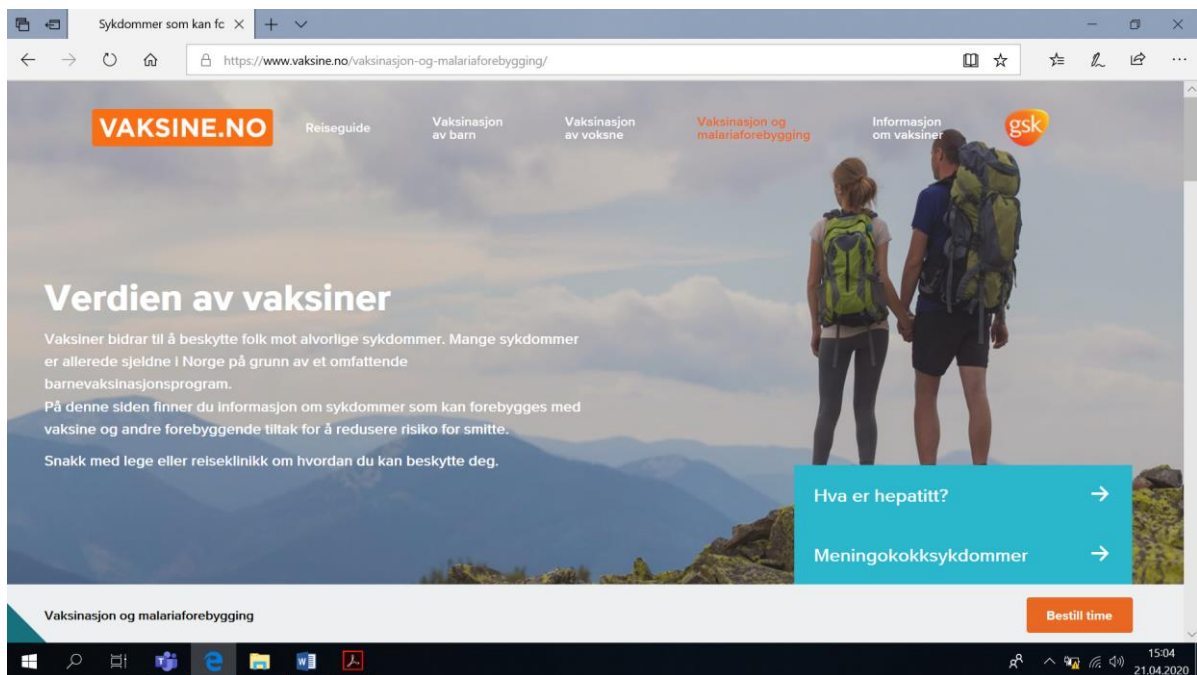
Sykdommer som kan fc

https://www.vaksine.no/vaksinasjon-og-malariaforebygging/

VAKSINE.NO

Reiseguide

Vaksinasjon av barn

Vaksinasjon av voksne

Vaksinasjon og malariaforebygging

Informasjon om vaksiner

gsk

Verdien av vaksiner

Vaksiner bidrar til å beskytte folk mot alvorlige sykdommer. Mange sykdommer er allerede sjeldne i Norge på grunn av et omfattende barnevaksinasjonsprogram.
På denne siden finner du informasjon om sykdommer som kan forebygges med vaksine og andre forebyggende tiltak for å redusere risiko for smitte.

Snakk med lege eller reiseklinikk om hvordan du kan beskytte deg.

Hva er hepatitt? →

Meningokokksykdommer →

Vaksinasjon og malariaforebygging

Bestill time

15:04
21.04.2020